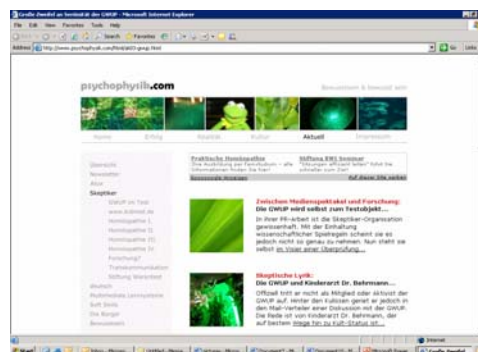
Große Zweifel an Seriosität der GWUP - Microsoft Internet Explorer

File Edit View Favorites Tools Help

Back Search Favorites

Address http://www.psychophysik.com/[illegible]-gwup.html

Go Links

psychophysik.com

Bewusstsein & Gewissheit sein

Home Erfolg Realität Kultur Aktuell Impressum

Übersicht
Newsletter
Akut
Skeptiker
GWUP im Test
www.kdtmed.de
Homöopathie I
Homöopathie II
Homöopathie III
Homöopathie IV
Forschung?
Transkommunikation
Stiftung Warentest
Deutsch
Multimediale Lernsysteme
Soft Skills
Die Bürger
Benommen

Praktische Homöopathie
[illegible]

Stiftung BWL Seminar
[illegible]

Sponsored Ads Auf dieser Site werben

Zwischen Medienspektakel und Forschung:
Die GWUP wird selbst zum Testobjekt ...
In ihrer PR-Arbeit ist die Skeptiker-Organisation gewissenhaft. Mit der Einhaltung wissenschaftlicher Spielregeln scheint sie es jedoch nicht so genau zu nehmen. Nun steht sie selbst im Visier einer Überprüfung...

Skeptische Lyrik:
Die GWUP und Kinderarzt Dr. Behrmann ...
Offiziell tritt er nicht als Mitglied oder Aktivist der GWUP auf. Hinter den Kulissen gerät er jedoch in den Mail-Verteiler einer Diskussion mit der GWUP. Die Rede ist von Kinderarzt Dr. Behrmann, der auf bestem Wege hin zu Kult-Status ist...

Internet

Start